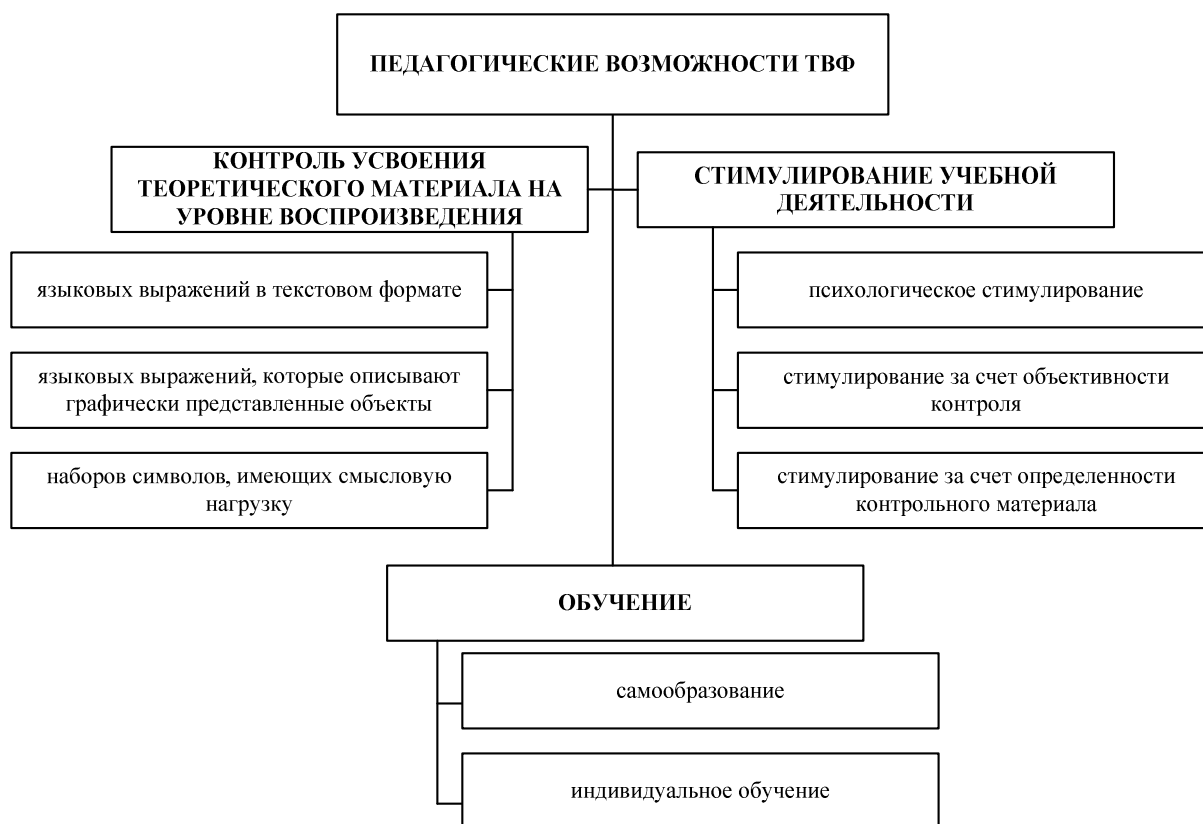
ПЕДАГОГИЧЕСКИЕ ВОЗМОЖНОСТИ ТВФ

КОНТРОЛЬ УСВОЕНИЯ ТЕОРЕТИЧЕСКОГО МАТЕРИАЛА НА УРОВНЕ ВОСПРОИЗВЕДЕНИЯ

языковых выражений в текстовом формате

языковых выражений, которые описывают графически представленные объекты

наборов символов, имеющих смысловую нагрузку

СТИМУЛИРОВАНИЕ УЧЕБНОЙ ДЕЯТЕЛЬНОСТИ

психологическое стимулирование

стимулирование за счет объективности контроля

стимулирование за счет определенности контрольного материала

ОБУЧЕНИЕ

самообразование

индивидуальное обучение